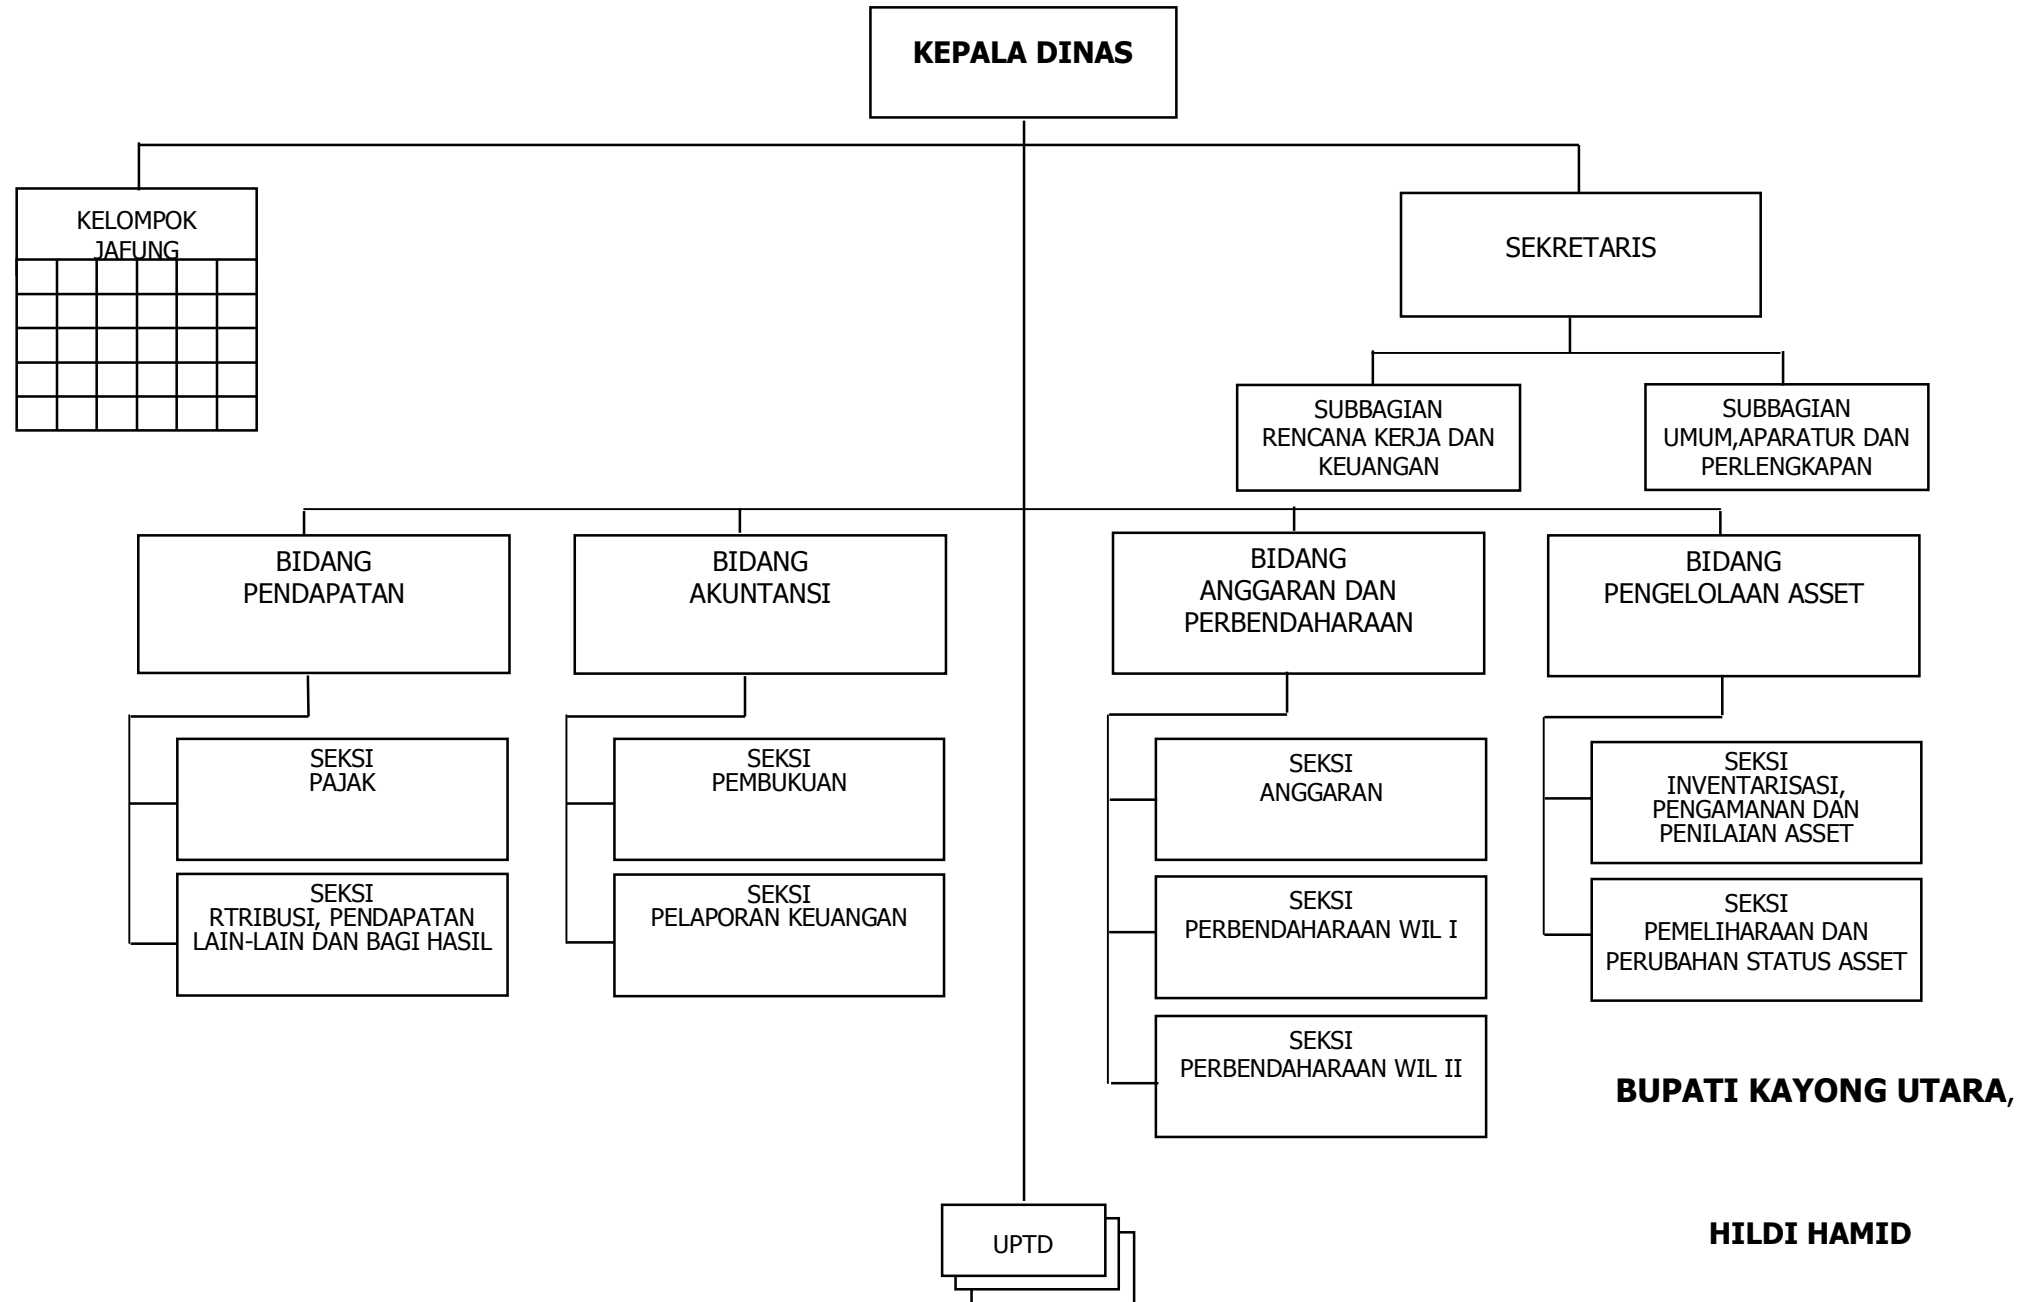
KEPALA DINAS

KELOMPOK JAFUNG

SEKRETARIS

SUBBAGIAN RENCANA KERJA DAN KEUANGAN

SUBBAGIAN UMUM,APARATUR DAN PERLENGKAPAN

BIDANG PENDAPATAN

BIDANG AKUNTANSI

BIDANG ANGGARAN DAN PERBENDAHARAAN

BIDANG PENGELOLAAN ASSET

SEKSI PAJAK

SEKSI RTRIBUSI, PENDAPATAN LAIN-LAIN DAN BAGI HASIL

SEKSI PEMBUKUAN

SEKSI PELAPORAN KEUANGAN

SEKSI ANGGARAN

SEKSI PERBENDAHARAAN WIL I

SEKSI PERBENDAHARAAN WIL II

SEKSI INVENTARISASI, PENGAMANAN DAN PENILAIAN ASSET

SEKSI PEMELIHARAAN DAN PERUBAHAN STATUS ASSET

UPTD

BUPATI KAYONG UTARA,

HILDI HAMID